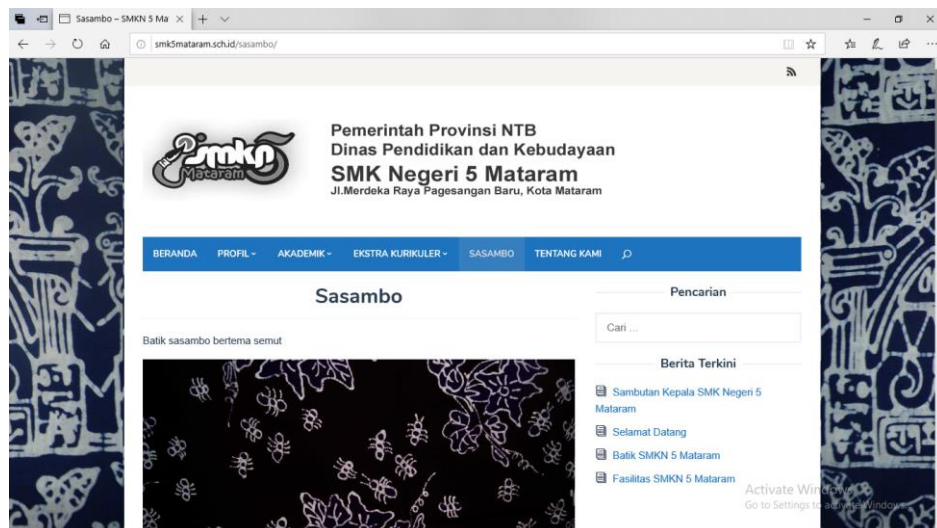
Sasambo – SMKN 5 Ma ×

smk5mataram.sch.id/sasambo/

smkn Mataram

Pemerintah Provinsi NTB
Dinas Pendidikan dan Kebudayaan
SMK Negeri 5 Mataram
Jl.Merdeka Raya Pagesangan Baru, Kota Mataram

BERANDA PROFIL ~ AKADEMIK ~ EKSTRA KURIKULER ~ SASAMBO TENTANG KAMI

Sasambo

Batik sasambo bertema semut

Pencarian

Cari ...

Berita Terkini

Sambutan Kepala SMK Negeri 5 Mataram

Selamat Datang

Batik SMKN 5 Mataram

Fasilitas SMKN 5 Mataram

Activate Windows
Go to Settings to activate Windows.